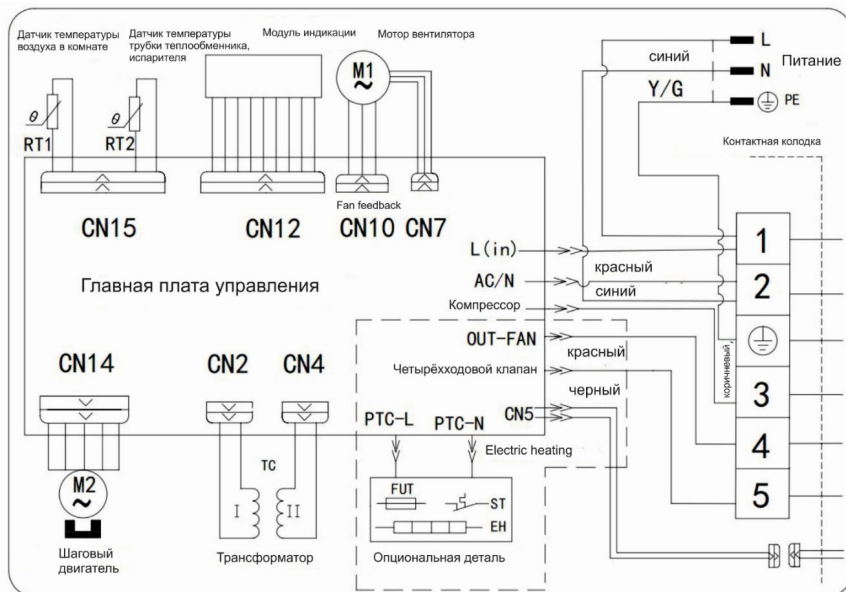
Датчик температуры воздуха в комнате

Датчик температуры трубки теплообменника, испарителя

Модуль индикации

Мотор вентилятора

M1

$\theta$
RT1

$\theta$
RT2

L
N
Питание
синий
Y/G
PE

Контактная колодка

CN15 CN12 CN10 CN7

Fan feedback

L(in)
AC/N
красный
синий
Компрессор

1
2
3
4
5

Главная плата управления

CN14 CN2 CN4

OUT-FAN
красный
Четырёхходовой клапан
черный
коричневый
CN5
PTC-L PTC-N
Electric heating

M2

TC
I II

FUT
ST
EH

Шаговый двигатель

Трансформатор

Опциональная деталь